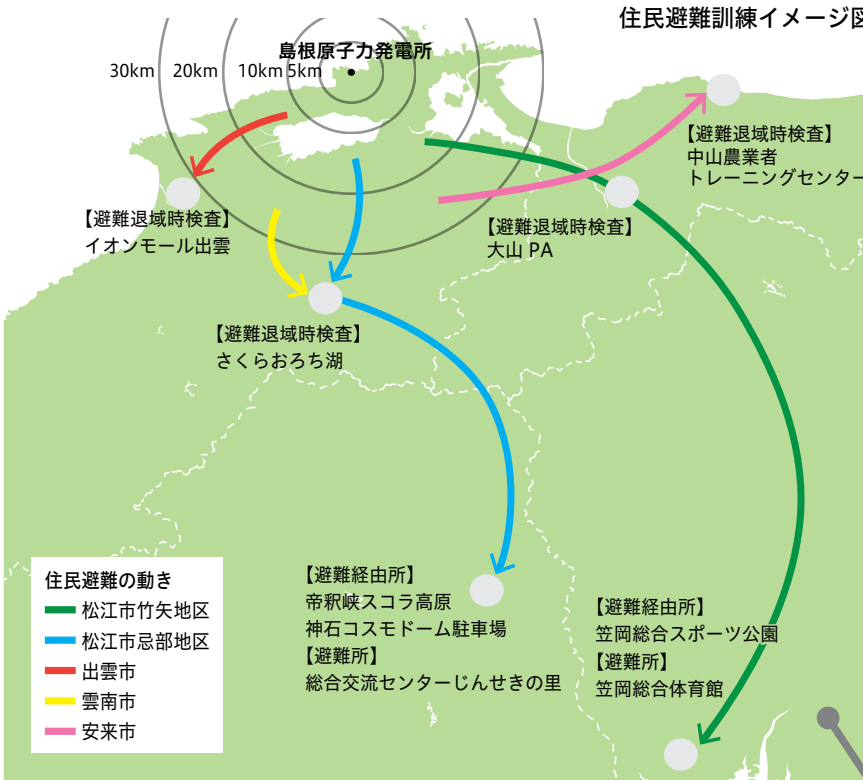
住民避難訓練イメージ図

島根原子力発電所

30km 20km 10km 5km

【避難退域時検査】
中山農業者
トレーニングセンター

【避難退域時検査】
イオンモール出雲

【避難退域時検査】
大山 PA

【避難退域時検査】
さくらおろち湖

住民避難の動き
松江市竹矢地区
松江市忌部地区
出雲市
雲南市
安来市

【避難経由所】
帝釈峡スコラ高原
神石コスモドーム駐車場
【避難所】
総合交流センターじんせきの里

【避難経由所】
笠岡総合スポーツ公園
【避難所】
笠岡総合体育館